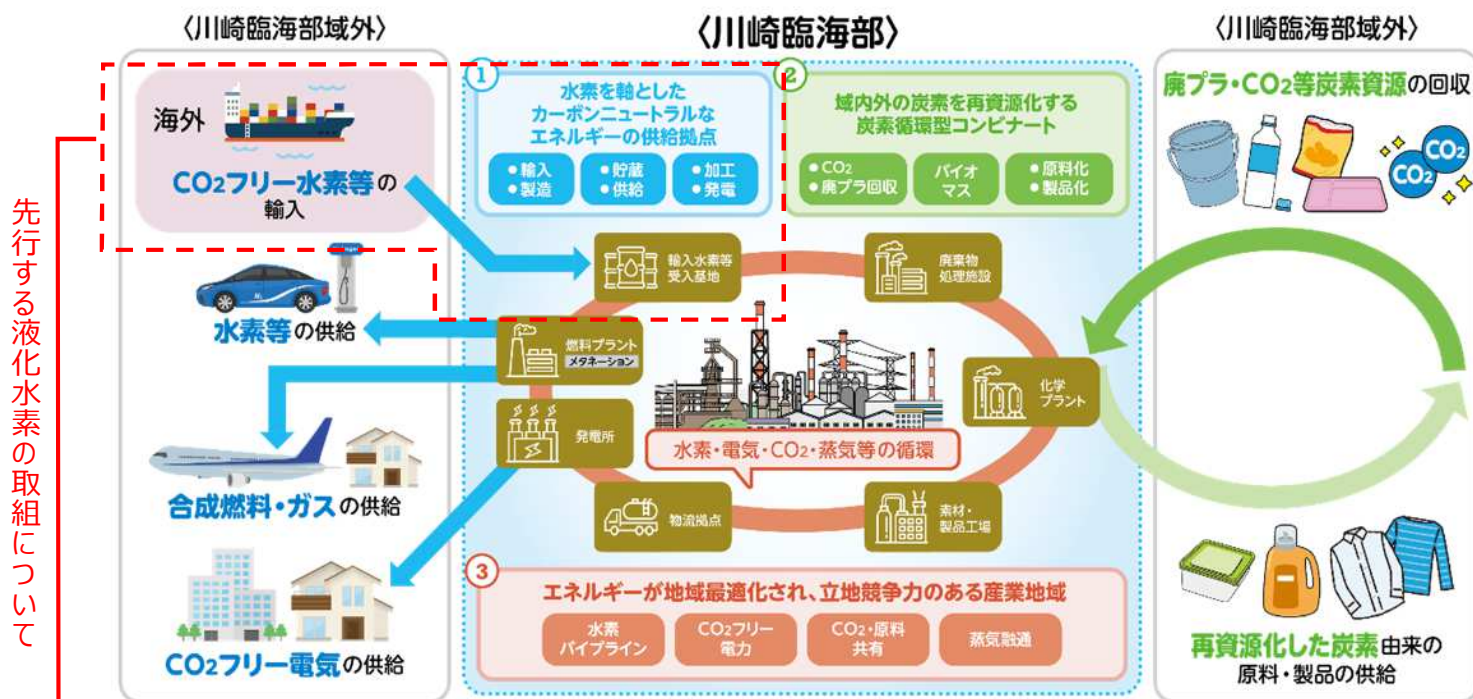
〈川崎臨海部域外〉

〈川崎臨海部〉

〈川崎臨海部域外〉

先行する液化水素の取組について

海外

$CO_2$フリー水素等の輸入

水素等の供給

合成燃料・ガスの供給

$CO_2$フリー電気の供給

1
水素を軸としたカーボンニュートラルなエネルギーの供給拠点

●輸入 ●製造
●貯蔵 ●供給
●加工 ●発電

2
域内外の炭素を再資源化する炭素循環型コンビナート

● $CO_2$ ●廃プラ回収
バイオマス
●原料化 ●製品化

輸入水素等受入基地

廃棄物処理施設

燃料プラント
メタネーション

化学プラント

発電所

水素・電気・$CO_2$・蒸気等の循環

物流拠点

素材・製品工場

3
エネルギーが地域最適化され、立地競争力のある産業地域

水素パイプライン
$CO_2$フリー電力
$CO_2$・原料共有
蒸気融通

廃プラ・$CO_2$等炭素資源の回収

$CO_2$
$CO_2$

再資源化した炭素由来の原料・製品の供給